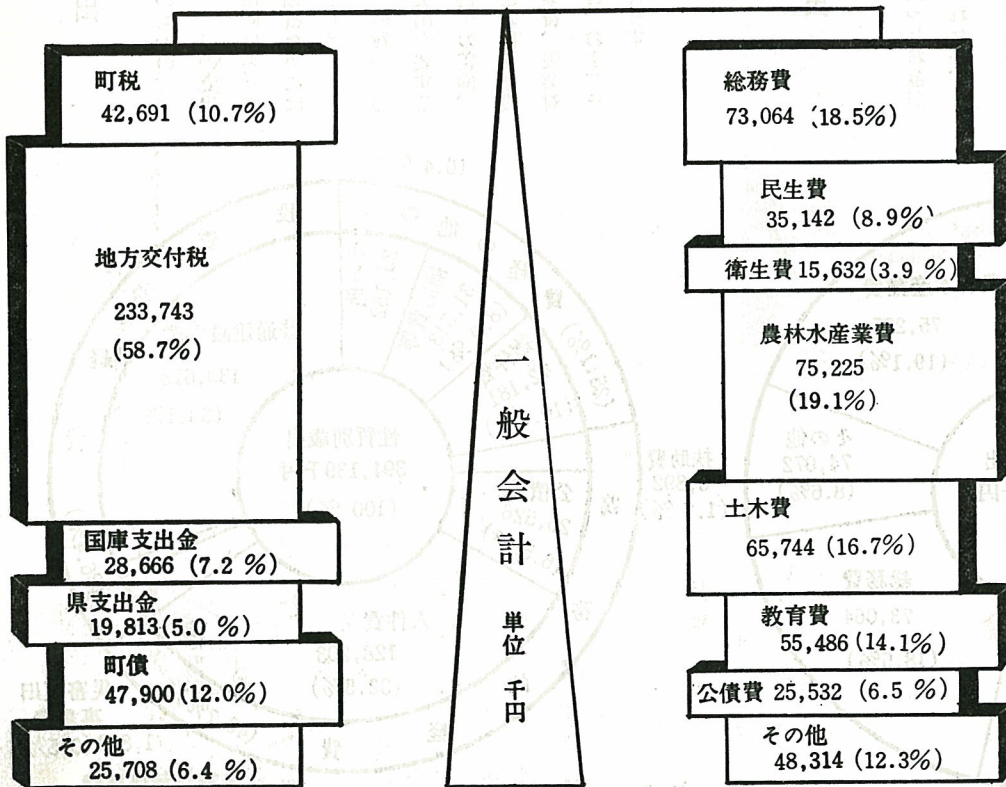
町税
42,691 (10.7%)

地方交付税
233,743
(58.7%)

国庫支出金
28,666 (7.2 %)

県支出金
19,813(5.0 %)

町債
47,900(12.0%)

その他
25,708 (6.4 %)

一般会計
単位 千円

総務費
73,064 (18.5%)

民生費
35,142 (8.9%)

衛生費 15,632(3.9 %)

農林水産業費
75,225
(19.1%)

土木費
65,744 (16.7%)

教育費
55,486 (14.1%)

公債費 25,532 (6.5 %)

その他
48,314 (12.3%)